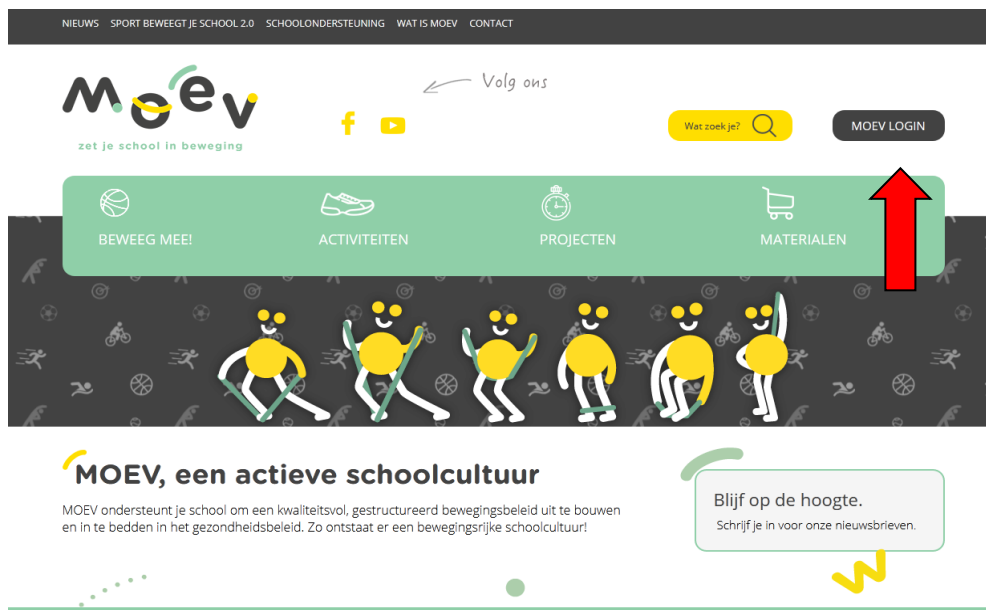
NIEUWS SPORT BEWEEGT JE SCHOOL 2.0 SCHOOLONDERSTEUNING WAT IS MOEV CONTACT

MOEV
zet je school in beweging

Volg ons

Wat zoek je?

MOEV LOGIN

BEWEEG MEE!

ACTIVITEITEN

PROJECTEN

MATERIALEN

MOEV, een actieve schoolcultuur

MOEV ondersteunt je school om een kwaliteitsvol, gestructureerd bewegingsbeleid uit te bouwen en in te bedden in het gezondheidsbeleid. Zo ontstaat er een bewegingsrijke schoolcultuur!

Blijf op de hoogte.
Schrijf je in voor onze nieuwsbrieven.